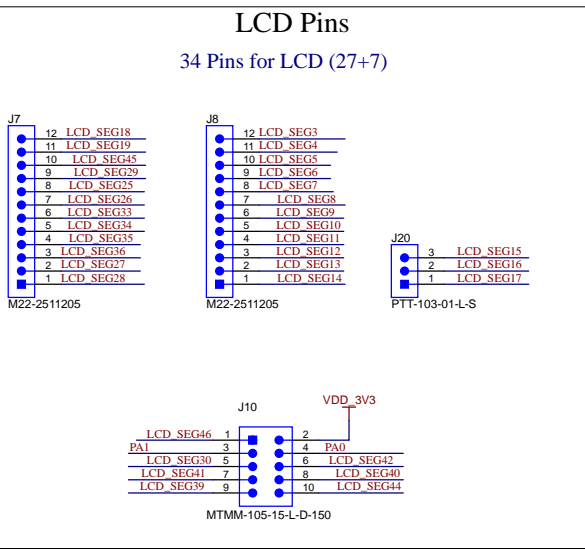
LCD Pins

34 Pins for LCD (27+7)

J7
12 LCD_SEG18
11 LCD_SEG19
10 LCD_SEG45
9 LCD_SEG29
8 LCD_SEG25
7 LCD_SEG26
6 LCD_SEG33
5 LCD_SEG34
4 LCD_SEG35
3 LCD_SEG36
2 LCD_SEG27
1 LCD_SEG28
M22-2511205

J8
12 LCD_SEG3
11 LCD_SEG4
10 LCD_SEG5
9 LCD_SEG6
8 LCD_SEG7
7 LCD_SEG8
6 LCD_SEG9
5 LCD_SEG10
4 LCD_SEG11
3 LCD_SEG12
2 LCD_SEG13
1 LCD_SEG14
M22-2511205

J20
3 LCD_SEG15
2 LCD_SEG16
1 LCD_SEG17
PTT-103-01-L-S

VDD_3V3
J10
LCD_SEG46 1
PA1 3
LCD_SEG30 5
LCD_SEG41 7
LCD_SEG39 9
2
4 PA0
6 LCD_SEG42
8 LCD_SEG40
10 LCD_SEG44
MTMM-105-15-L-D-150